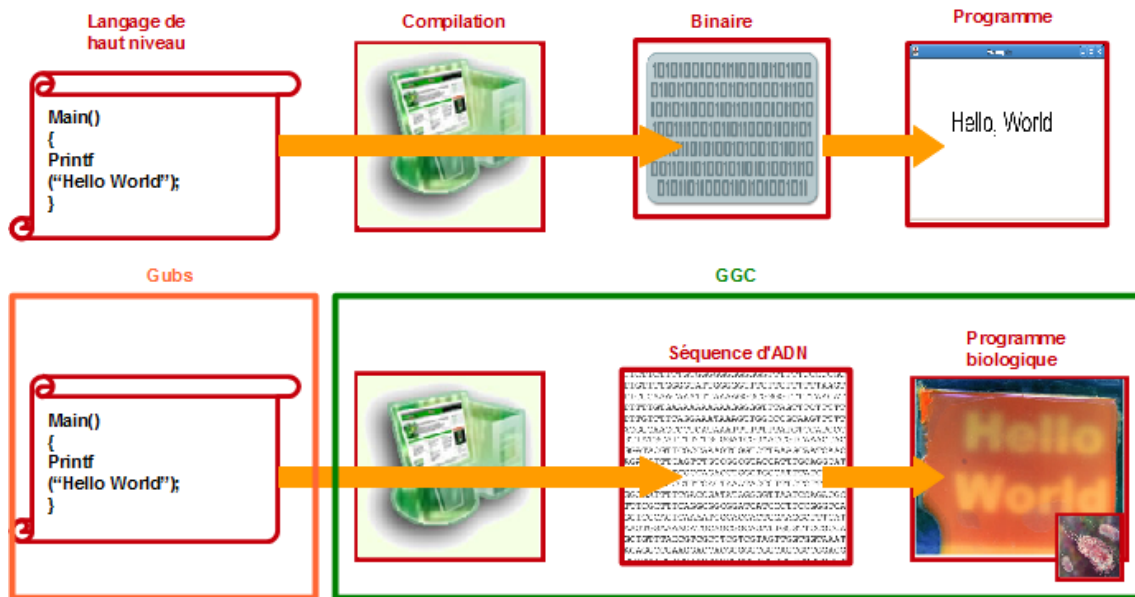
Langage de haut niveau

Main()
{
Printf
("Hello World");
}

Compilation

Binaire

Programme

Hello, World

Gubs

GGC

Main()
{
Printf
("Hello World");
}

Séquence d'ADN

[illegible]

Programme biologique

Hello
World